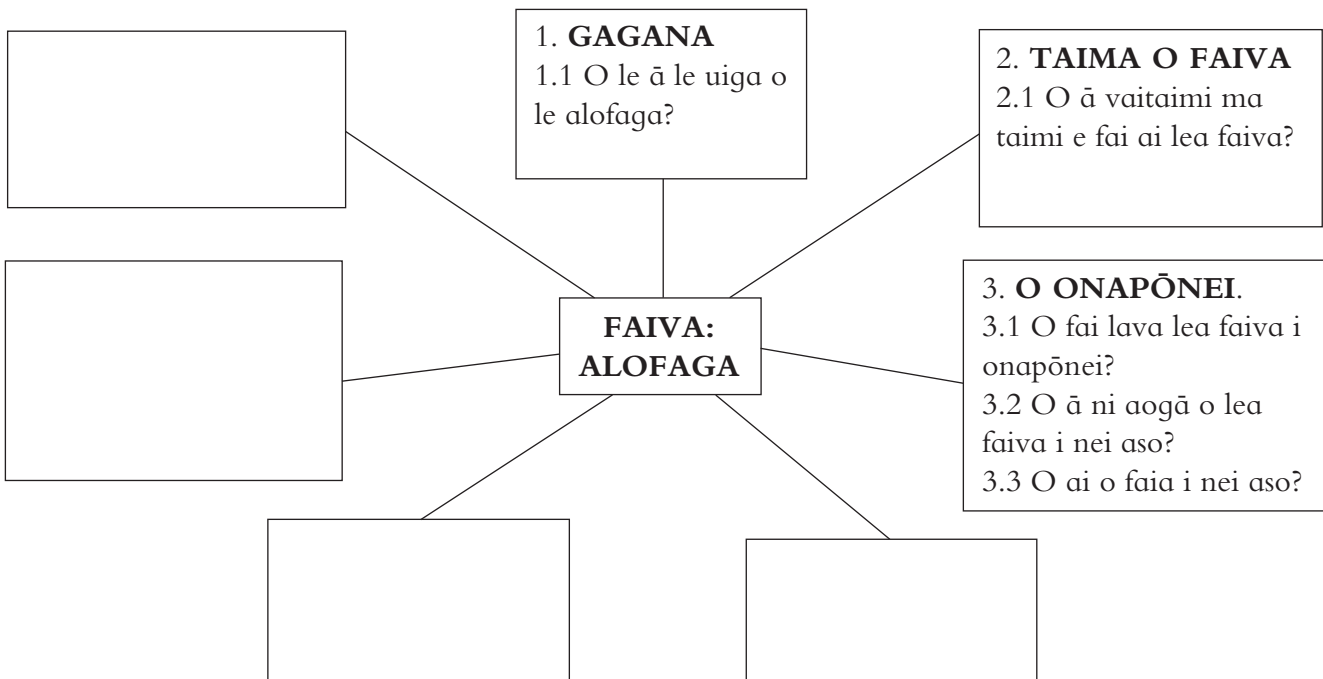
1. **GAGANA**
1.1 O le ā le uiga o le alofaga?

2. **TAIMA O FAIVA**
2.1 O ā vaitaimi ma taimi e fai ai lea faiva?

**FAIVA: ALOFAGA**

3. **O ONAPŌNEI**.
3.1 O fai lava lea faiva i onapōnei?
3.2 O ā ni aogā o lea faiva i nei aso?
3.3 O ai o faia i nei aso?